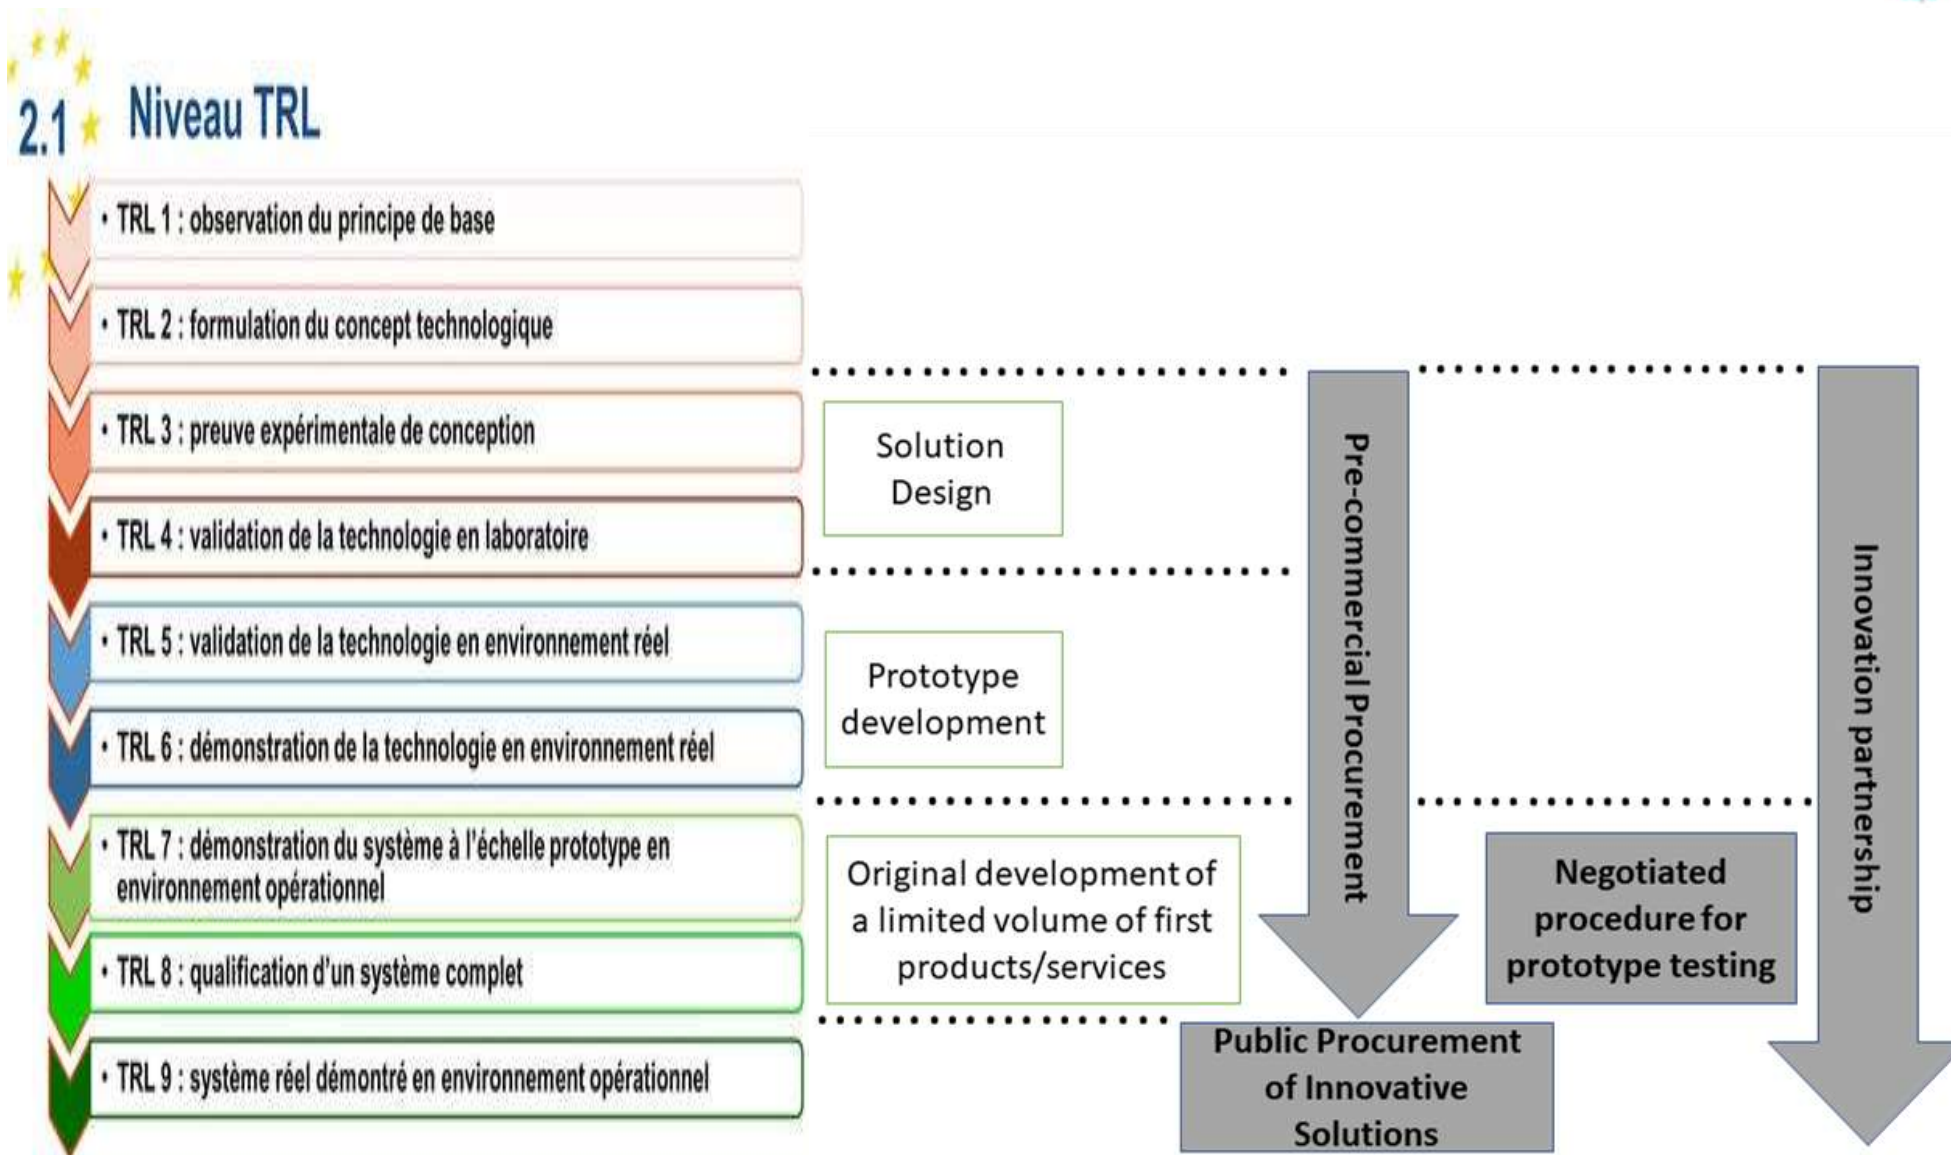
2.1 Niveau TRL

• TRL 1 : observation du principe de base

• TRL 2 : formulation du concept technologique

• TRL 3 : preuve expérimentale de conception

• TRL 4 : validation de la technologie en laboratoire

• TRL 5 : validation de la technologie en environnement réel

• TRL 6 : démonstration de la technologie en environnement réel

• TRL 7 : démonstration du système à l'échelle prototype en environnement opérationnel

• TRL 8 : qualification d'un système complet

• TRL 9 : système réel démontré en environnement opérationnel

Solution Design

Prototype development

Original development of a limited volume of first products/services

Pre-commercial Procurement

Public Procurement of Innovative Solutions

Negotiated procedure for prototype testing

Innovation partnership